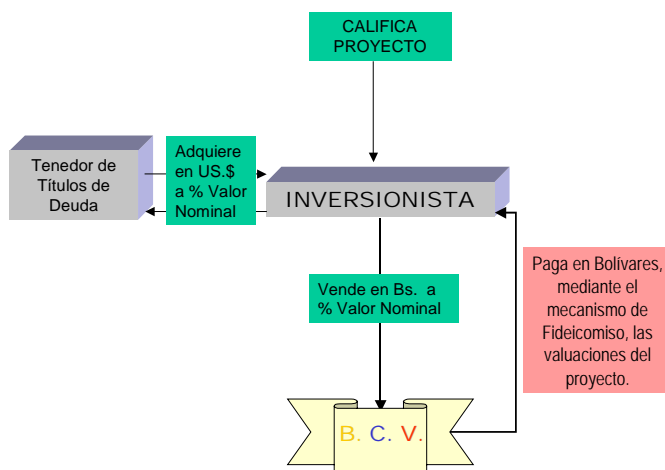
CALIFICA PROYECTO

Tenedor de Títulos de Deuda

Adquiere en US.$ a % Valor Nominal

INVERSIONISTA

Vende en Bs. a % Valor Nominal

Paga en Bolívares, mediante el mecanismo de Fideicomiso, las valuaciones del proyecto.

B. C. V.